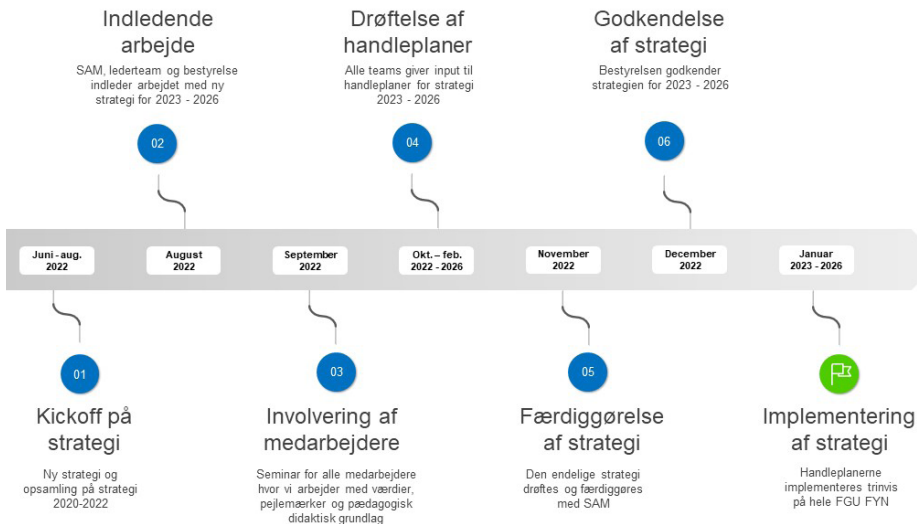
Indledende arbejde

SAM, lederteam og bestyrelse indleder arbejdet med ny strategi for 2023 - 2026

02

Drøftelse af handleplaner

Alle teams giver input til handleplaner for strategi 2023 - 2026

04

Godkendelse af strategi

Bestyrelsen godkender strategien for 2023 - 2026

06

Juni - aug. 2022

August 2022

September 2022

Okt. – feb. 2022 - 2026

November 2022

December 2022

Januar 2023 - 2026

01

Kickoff på strategi

Ny strategi og opsamling på strategi 2020-2022

03

Involvering af medarbejdere

Seminar for alle medarbejdere hvor vi arbejder med værdier, pejlemærker og pædagogisk didaktisk grundlag

05

Færdiggørelse af strategi

Den endelige strategi drøftes og færdiggøres med SAM

Implementering af strategi

Handleplanerne implementeres trinvis på hele FGU FYN